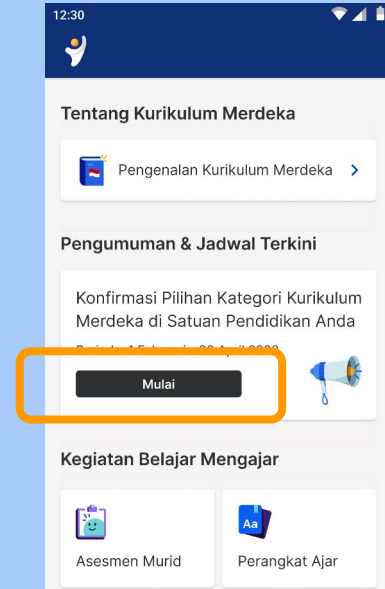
12:30

Tentang Kurikulum Merdeka

Pengenalan Kurikulum Merdeka

Pengumuman & Jadwal Terkini

Konfirmasi Pilihan Kategori Kurikulum Merdeka di Satuan Pendidikan Anda

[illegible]

Mulai

Kegiatan Belajar Mengajar

Asesmen Murid

Aa

Perangkat Ajar